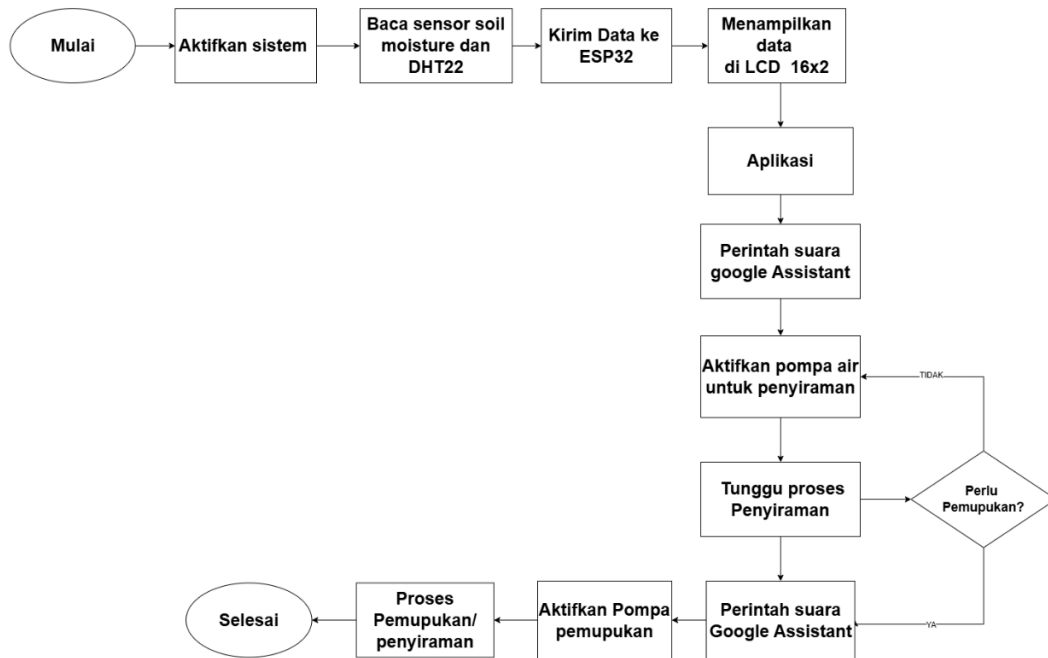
Mulai

Aktifkan sistem

Baca sensor soil moisture dan DHT22

Kirim Data ke ESP32

Menampilkan data di LCD 16x2

Aplikasi

Perintah suara google Assistant

Aktifkan pompa air untuk penyiraman

TIDAK

Tunggu proses Penyiraman

Perlu Pemupukan?

YA

Perintah suara Google Assistant

Aktifkan Pompa pemupukan

Proses Pemupukan/ penyiraman

Selesai